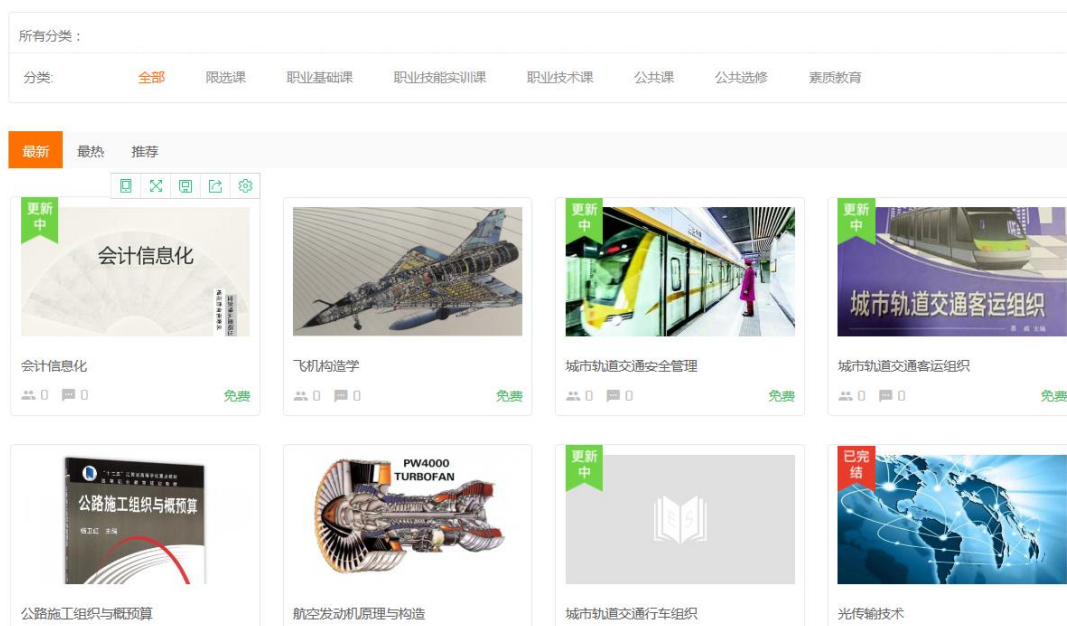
所有分类：

分类: 全部 限选课 职业基础课 职业技能实训课 职业技术课 公共课 公共选修 素质教育

最新 最热 推荐

更新中
会计信息化
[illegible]

会计信息化
0 0 免费

飞机构造学
0 0 免费

更新中
城市轨道交通安全管理
0 0 免费

更新中
城市轨道交通客运组织
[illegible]

城市轨道交通客运组织
0 0 免费

"十二五"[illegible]
公路施工组织与概预算
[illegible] 主编

公路施工组织与概预算

PW4000 TURBOFAN

航空发动机原理与构造

更新中
城市轨道交通行车组织

已完结
光传输技术